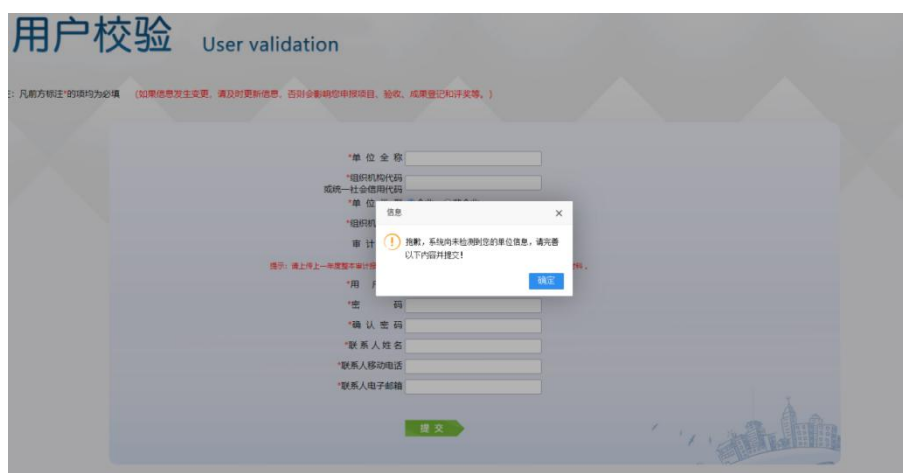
用户校验 User validation

: 凡前方标注"*"的项均为必填 （如果信息发生变更，请及时更新信息，否则会影响您申报项目、验收、成果登记和评奖等。）

*单 位 全 称

*组织机构代码
或统一社会信用代码

*单 位 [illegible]

*组织机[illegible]

审 计 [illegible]

提示：请上传上一年度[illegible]

*用 户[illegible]

*密 码

*确 认 密 码

*联 系 人 姓 名

*联系人移动电话

*联系人电子邮箱

提 交

信息

抱歉，系统尚未检测到您的单位信息，请完善以下内容并提交！

确定